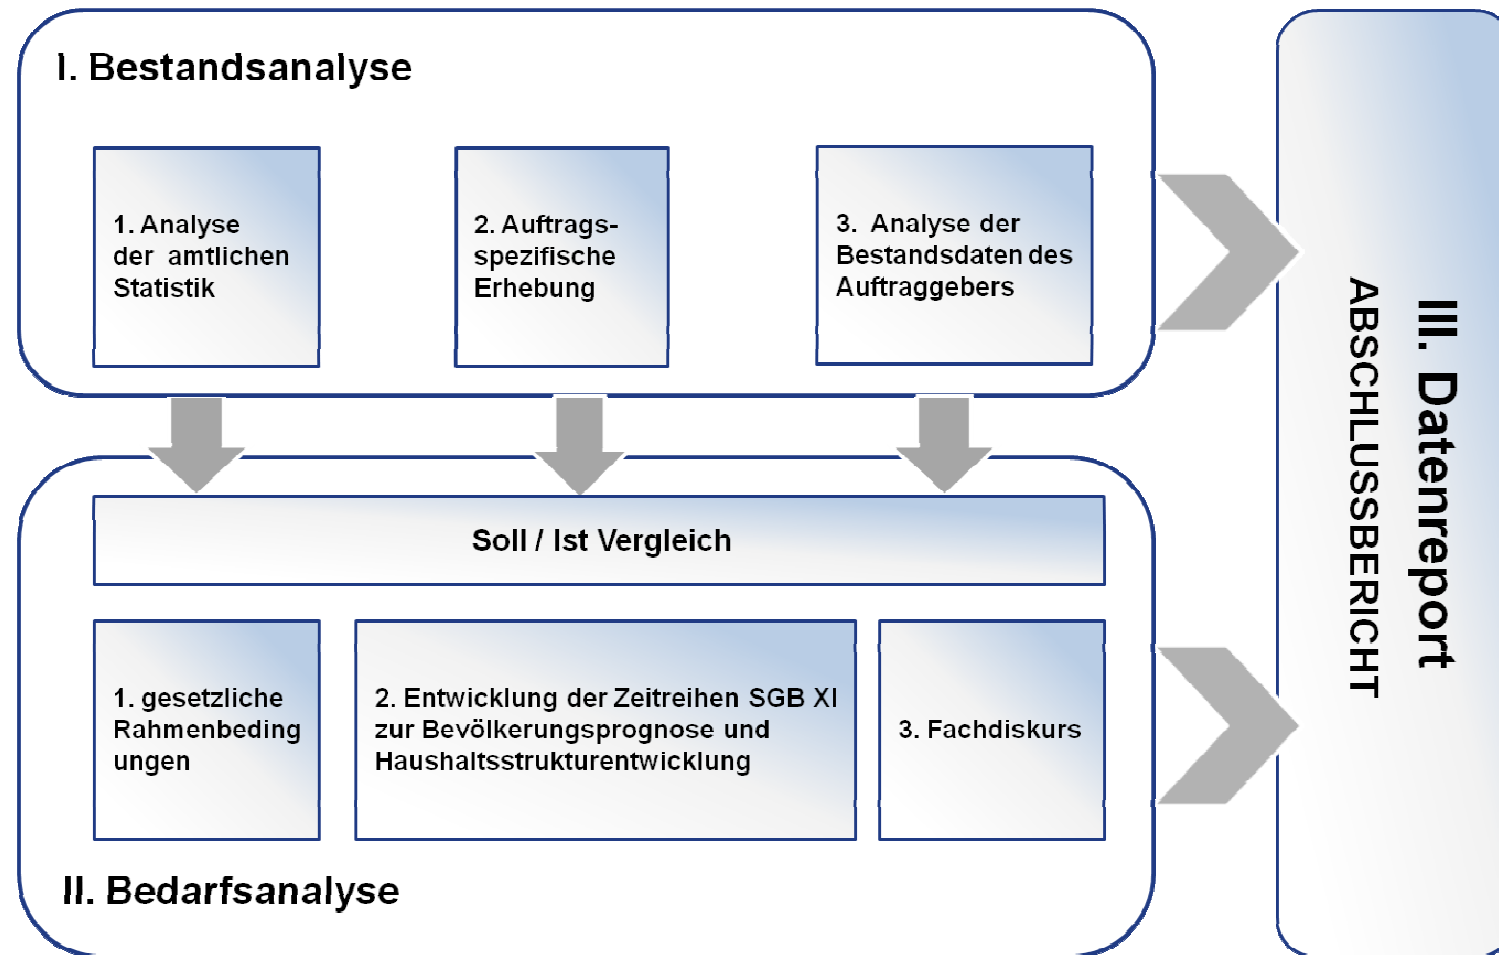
I. Bestandsanalyse

1. Analyse der amtlichen Statistik

2. Auftragsspezifische Erhebung

3. Analyse der Bestandsdaten des Auftraggebers

Soll / Ist Vergleich

1. gesetzliche Rahmenbeding ungen

2. Entwicklung der Zeitreihen SGB XI zur Bevölkerungsprognose und Haushaltsstrukturentwicklung

3. Fachdiskurs

II. Bedarfsanalyse

III. Datenreport

ABSCHLUSSBERICHT